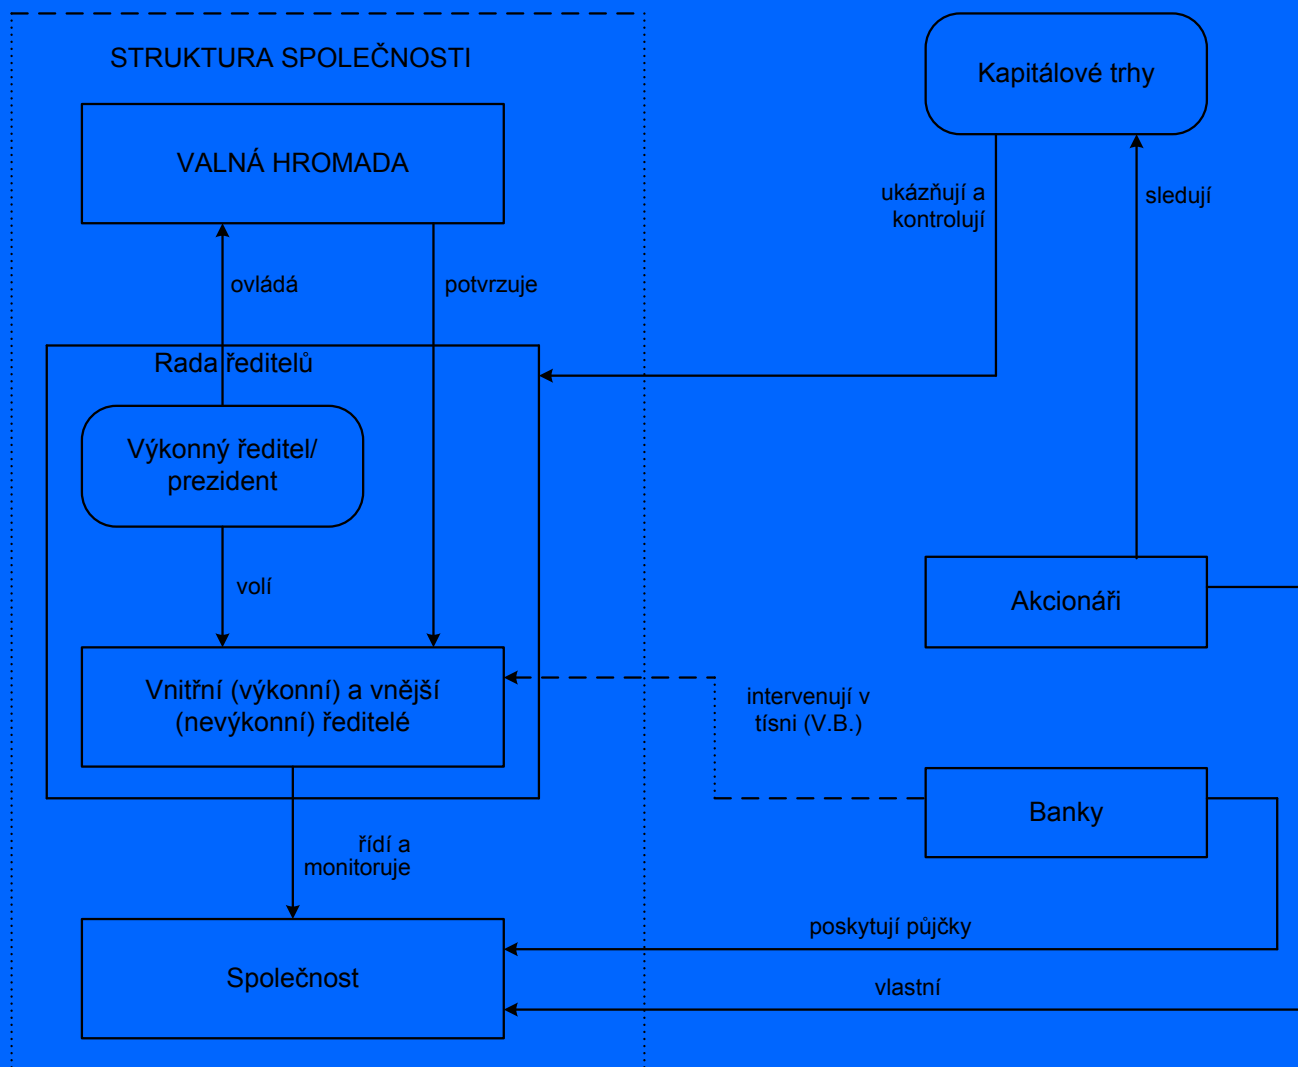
STRUKTURA SPOLEČNOSTI

VALNÁ HROMADA

ovládá

potvrzuje

Rada ředitelů

Výkonný ředitel/ prezident

volí

Vnitřní (výkonní) a vnější (nevýkonní) ředitelé

řídí a monitoruje

Společnost

Kapitálové trhy

ukázňují a kontrolují

sledují

Akcionáři

intervenují v tísni (V.B.)

Banky

poskytují půjčky

vlastní